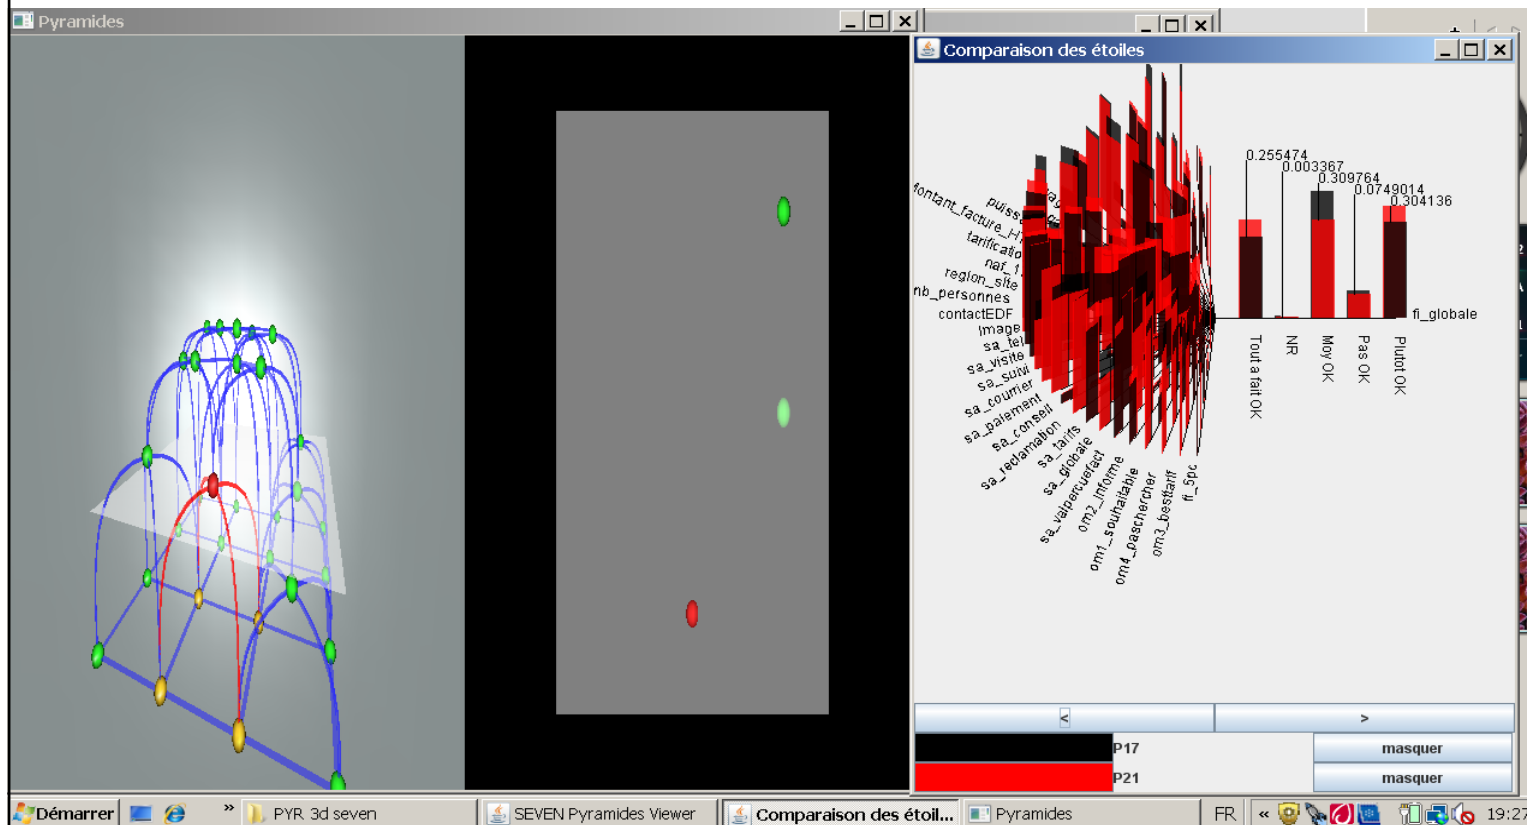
Pyramides

Comparaison des étoiles

0.255474
0.003367
0.309764
0.0749014
0.304136

fi_globale

Tout a fait OK
NR
Moy OK
Pas OK
Plutot OK

Montant_facture_HT
puiss
tarificatio
naf_1
region_site
nb_personnes
contactEDF
image
sa_tel
sa_visite
sa_suivi
sa_courrier
sa_paiement
sa_conseil
sa_reclamation
sa_tarifs
sa_globale
sa_valpercuefact
om2_informe
om1_souhaitable
om4_paschercher
om3_besttarif
fi_5pc

<
>

P17
masquer
P21
masquer

Démarrer
PYR 3d seven
SEVEN Pyramides Viewer
Comparaison des étoil...
Pyramides
FR
19:27